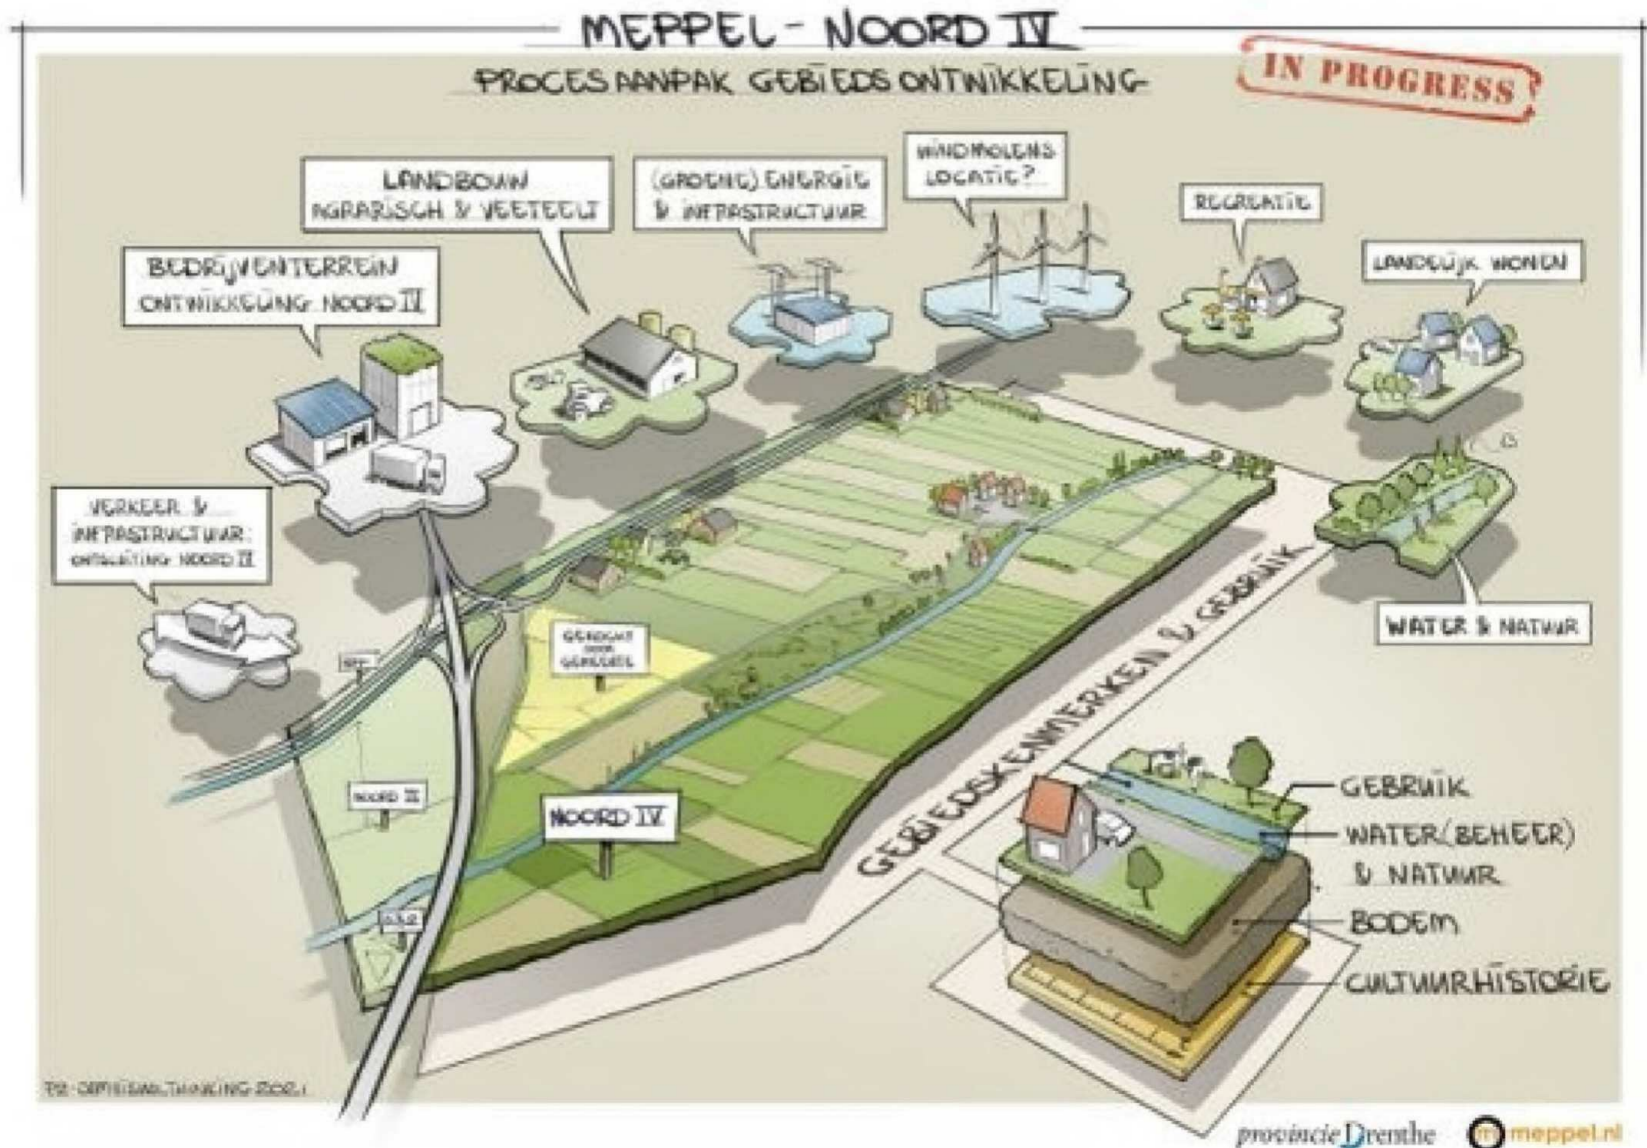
MEPPEL - NOORD IV

PROCESAANPAK GEBIEDSONTWIKKELING

IN PROGRESS

LANDBOUW AGRARISCH & VEETEELT

(GROENE) ENERGIE & INFRASTRUCTUUR

WINDMOLENS LOCATIE?

RECREATIE

LANDELIJK WONEN

BEDRIJVENTERREIN ONTWIKKELING NOORD II

VERKEER & INFRASTRUCTUUR: ONTSLUITING NOORD II

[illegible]

NOORD II

NOORD IV

WATER & NATUUR

GEBIEDSKENMERKEN & GEBRUIK

GEBRUIK

WATER(BEHEER) & NATUUR

BODEM

CULTUURHISTORIE

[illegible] 2021

provincie Drenthe

meppel.nl